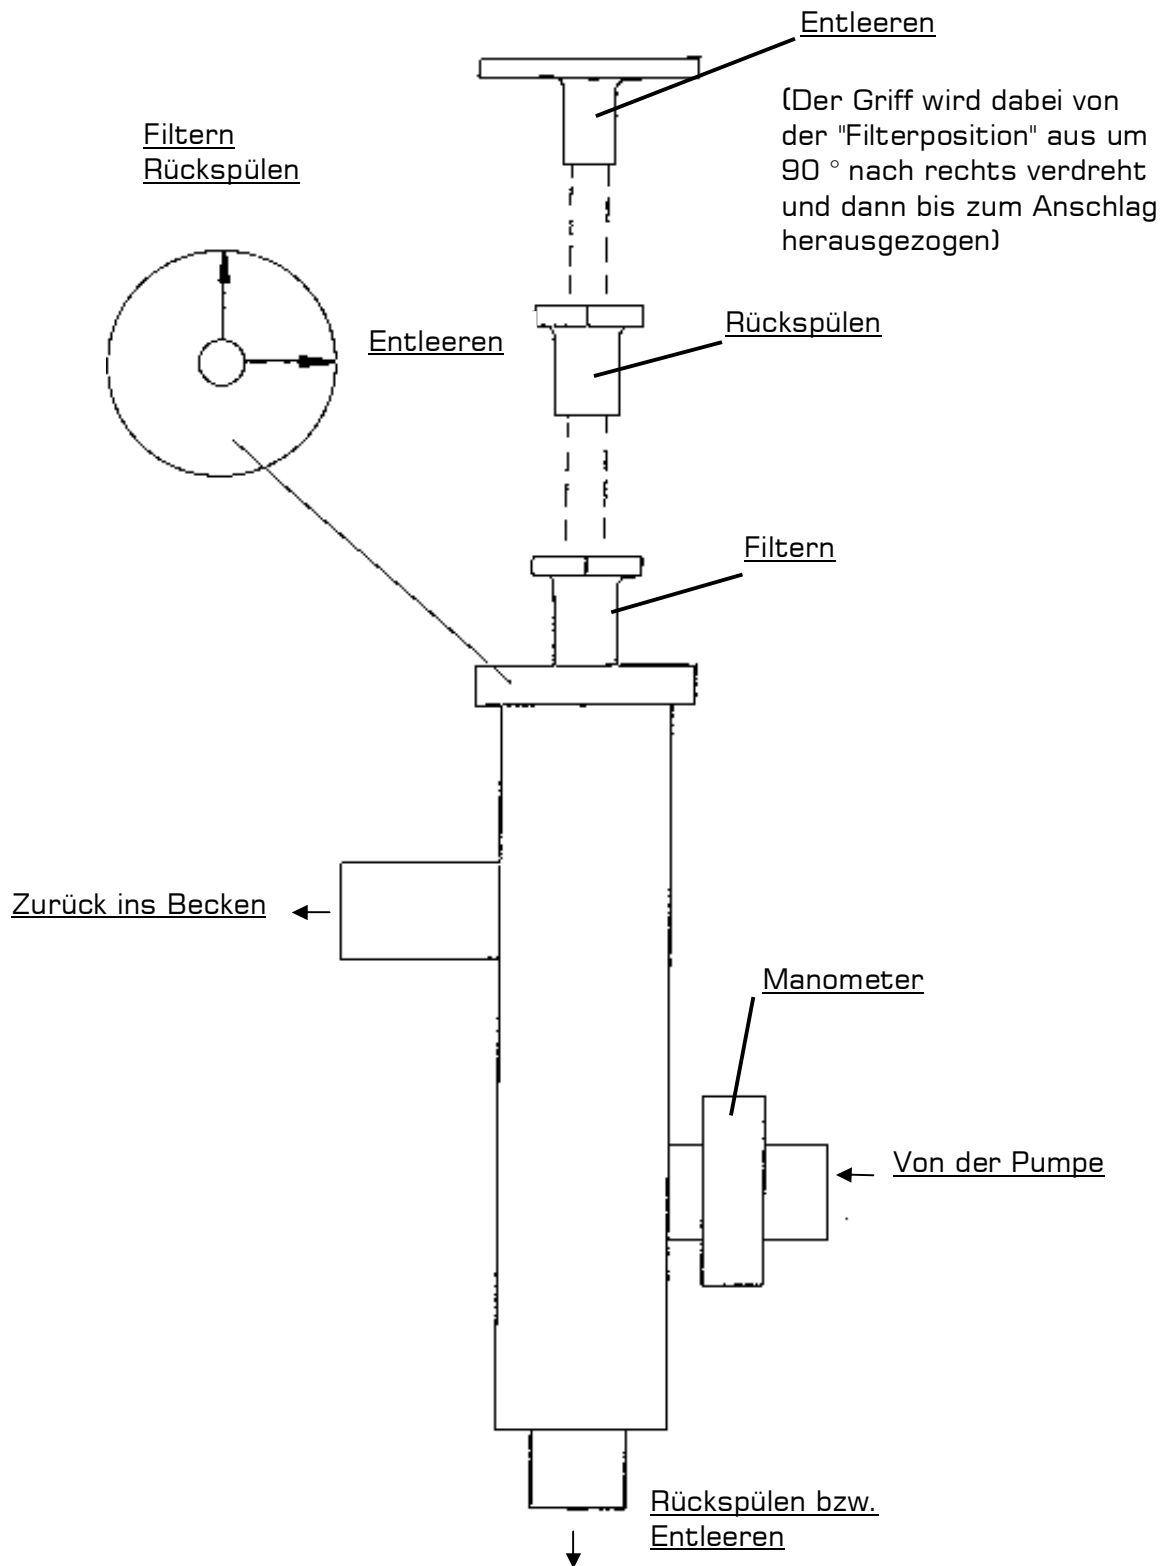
Entleeren

(Der Griff wird dabei von der "Filterposition" aus um 90 ° nach rechts verdreht und dann bis zum Anschlag herausgezogen)

Filtern
Rückspülen

Entleeren

Rückspülen

Filtern

Zurück ins Becken

Manometer

Von der Pumpe

Rückspülen bzw. Entleeren